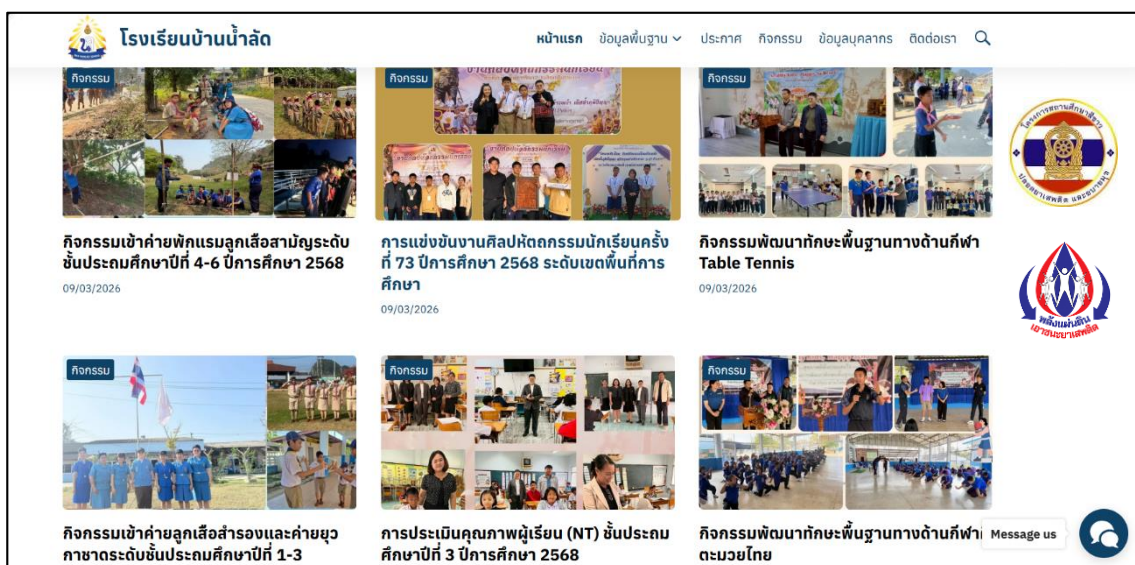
โรงเรียนบ้านน้ำลัด

หน้าแรก ข้อมูลพื้นฐาน ประกาศ กิจกรรม ข้อมูลบุคลากร ติดต่อเรา

กิจกรรม

กิจกรรมเข้าค่ายพักแรมลูกเสือสามัญระดับชั้นประถมศึกษาปีที่ 4-6 ปีการศึกษา 2568

09/03/2026

กิจกรรม

การแข่งขันงานศิลปหัตถกรรมนักเรียนครั้งที่ 73 ปีการศึกษา 2568 ระดับเขตพื้นที่การศึกษา

09/03/2026

กิจกรรม

กิจกรรมพัฒนาทักษะพื้นฐานทางด้านกีฬา Table Tennis

09/03/2026

พลังแผ่นดิน เอาชนะยาเสพติด

กิจกรรม

กิจกรรมเข้าค่ายลูกเสือสำรองและค่ายยุวกาชาดระดับชั้นประถมศึกษาปีที่ 1-3

กิจกรรม

การประเมินคุณภาพผู้เรียน (NT) ชั้นประถมศึกษาปีที่ 3 ปีการศึกษา 2568

กิจกรรม

กิจกรรมพัฒนาทักษะพื้นฐานทางด้านกีฬา ตะมวยไทย

Message us